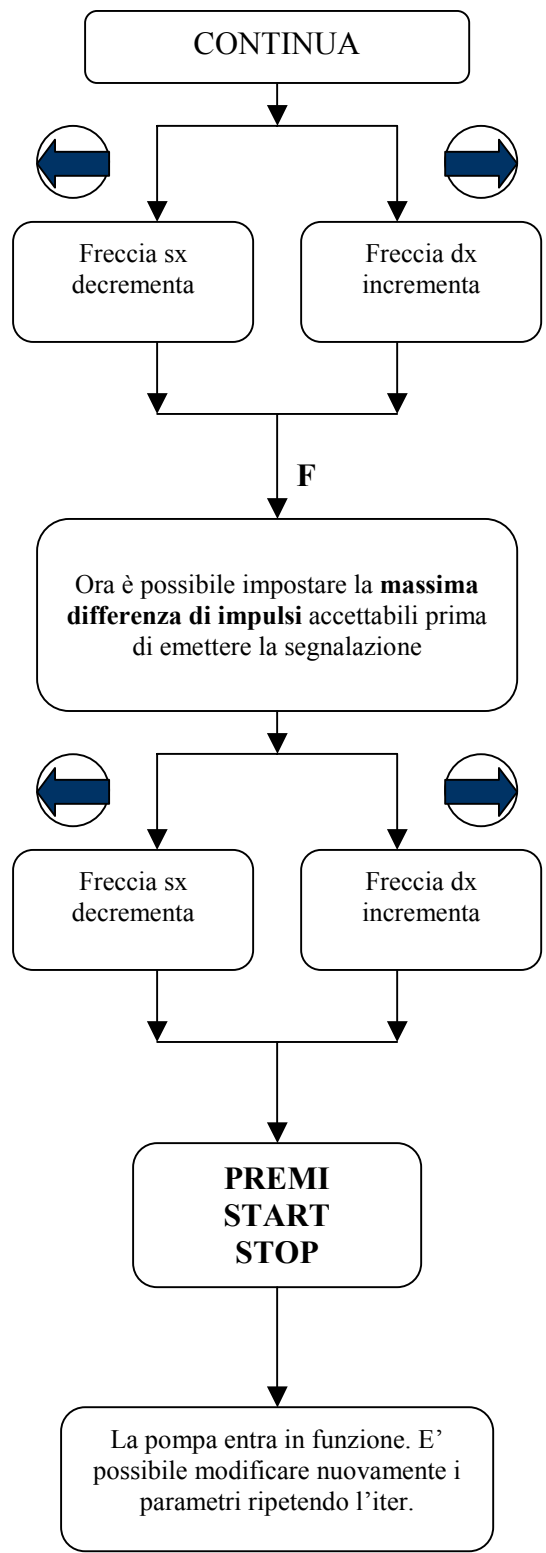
CONTINUA

Freccia sx decrementa

Freccia dx incrementa

F

Ora è possibile impostare la **massima differenza di impulsi** accettabili prima di emettere la segnalazione

Freccia sx decrementa

Freccia dx incrementa

PREMI START STOP

La pompa entra in funzione. E' possibile modificare nuovamente i parametri ripetendo l'iter.